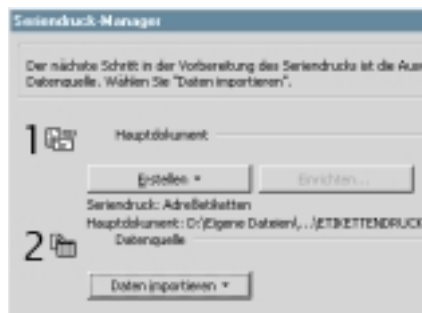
Seriendruck-Manager

Der nächste Schritt in der Vorbereitung des Seriendrucks ist die Aus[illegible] Datenquelle. Wählen Sie "Daten importieren".

1 Hauptdokument

Erstellen ▾ Einrichten...

Seriendruck: Adreßetiketten
Hauptdokument: D:\Eigene Dateien\...\ETIKETTENDRUCK

2 Datenquelle

Daten importieren ▾